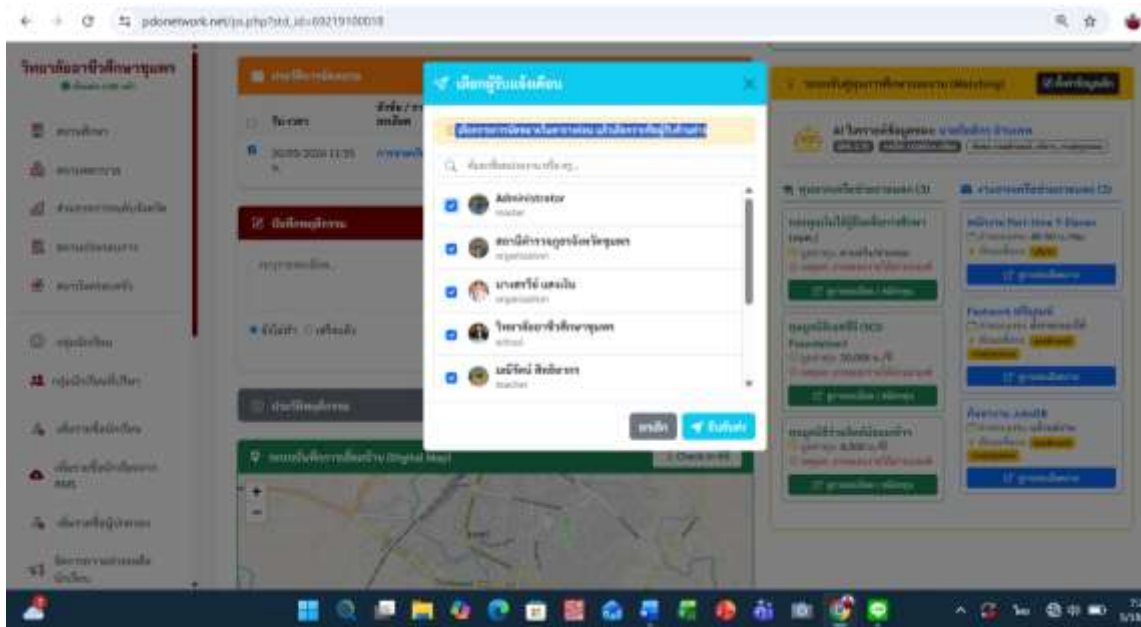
pdonetwork.net/ju.php?std_id=69219100018

วิทยาลัยอาชีวศึกษาชุมแพ

เลือกผู้รับแจ้งเตือน

Administrator
teacher

สถานีตำรวจภูธรจังหวัดชุมแพ
organization

นางสาวใจ แสงเงิน
organization

วิทยาลัยอาชีวศึกษาชุมแพ
school

นพรัตน์ สิทธิราช
teacher

ยกเลิก

ยืนยันส่ง

ข้อมูลทุนการศึกษาตามความสนใจ

แก้ไขข้อมูล

Check in

ช่องทางปรึกษา

+

-